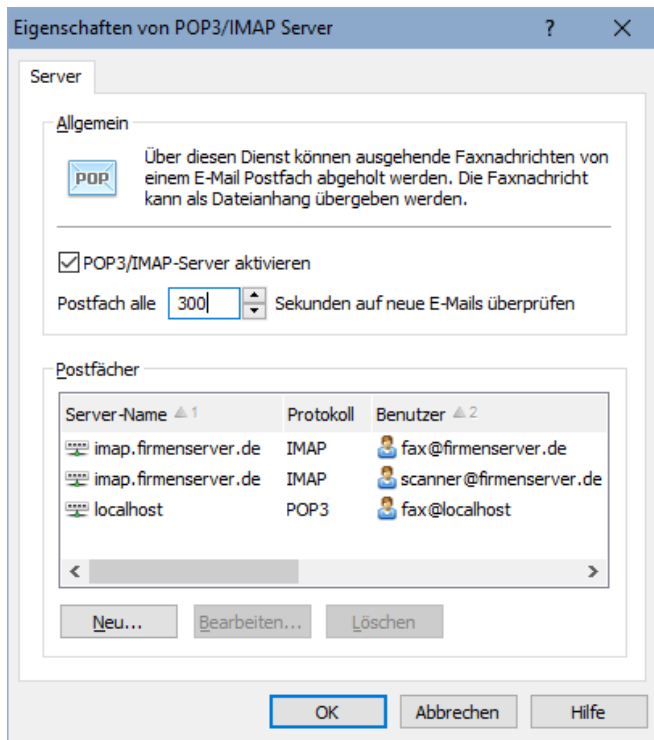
Eigenschaften von POP3/IMAP Server ? ✕

Server

Allgemein

POP

Über diesen Dienst können ausgehende Faxnachrichten von einem E-Mail Postfach abgeholt werden. Die Faxnachricht kann als Dateianhang übergeben werden.

☑ POP3/IMAP-Server aktivieren

Postfach alle 300 Sekunden auf neue E-Mails überprüfen

Postfächer

| Server-Name 1 | Protokoll | Benutzer 2 |
|---|---|---|
| imap.firmenserver.de | IMAP | fax@firmenserver.de |
| imap.firmenserver.de | IMAP | scanner@firmenserver.de |
| localhost | POP3 | fax@localhost |

Neu... Bearbeiten... Löschen

OK Abbrechen Hilfe